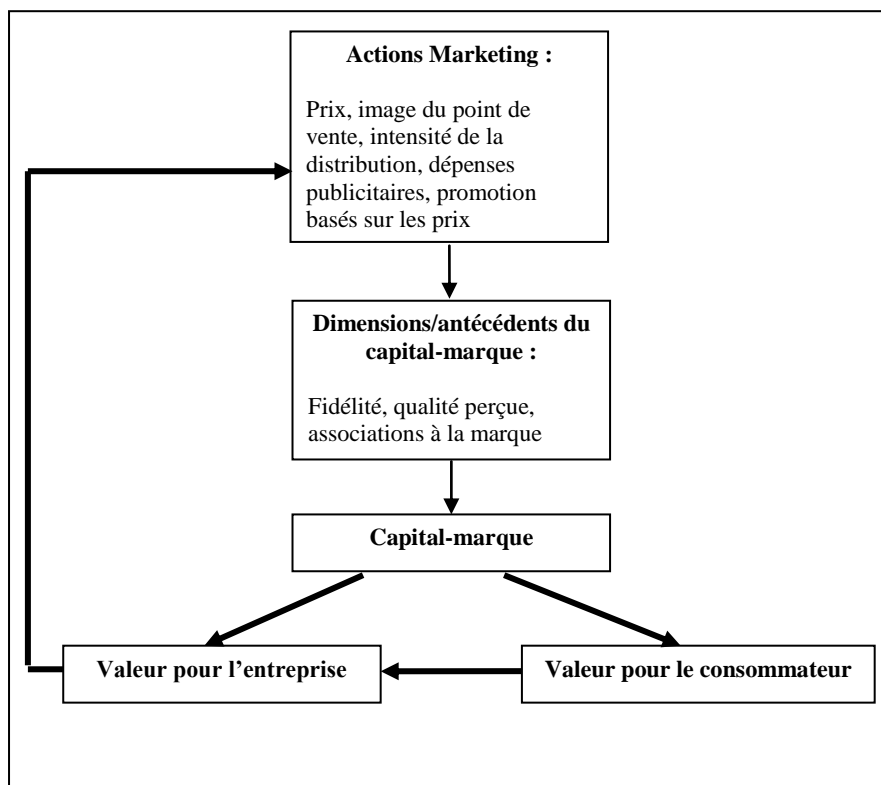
**Actions Marketing :**

Prix, image du point de vente, intensité de la distribution, dépenses publicitaires, promotion basés sur les prix

**Dimensions/antécédents du capital-marque :**

Fidélité, qualité perçue, associations à la marque

**Capital-marque**

**Valeur pour l'entreprise**

**Valeur pour le consommateur**